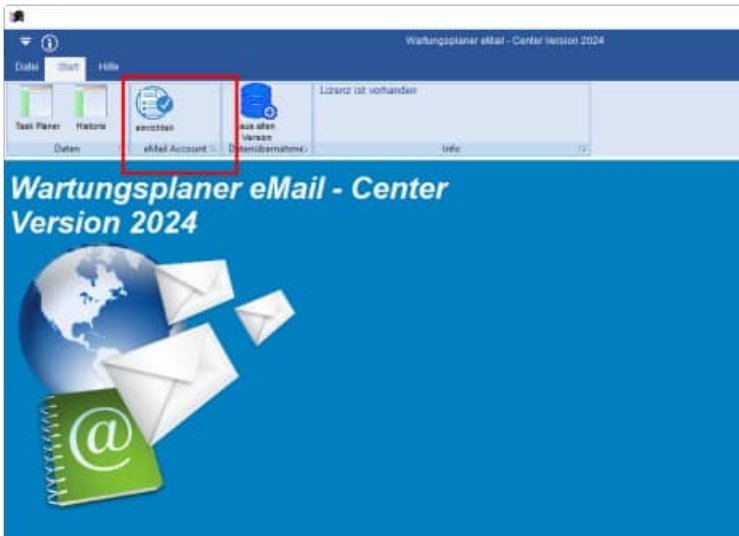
Wartungsplaner eMail - Center Version 2024

Datei Start Hilfe

Task Planer Historie
Daten

einrichten
eMail Account

aus alten Version
Datenübernahme

Lizenz ist vorhanden
Info

Wartungsplaner eMail - Center Version 2024